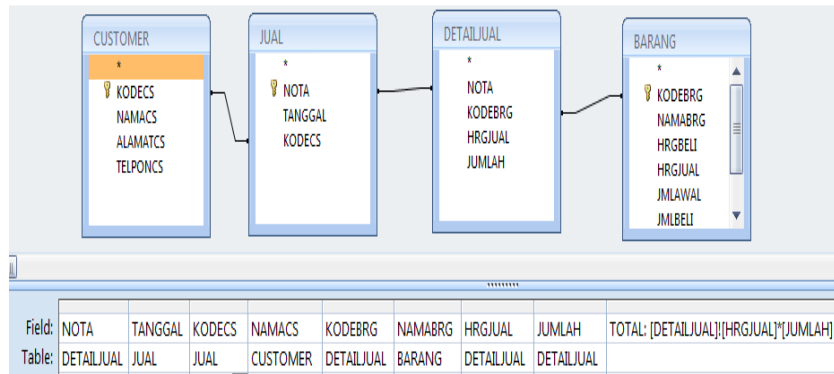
CUSTOMER
*
KODECS
NAMACS
ALAMATCS
TELPONCS

JUAL
*
NOTA
TANGGAL
KODECS

DETAILJUAL
*
NOTA
KODEBRG
HRGJUAL
JUMLAH

BARANG
*
KODEBRG
NAMABRG
HRGBELI
HRGJUAL
JMLAWAL
JMLBELI

| | | | | | | | | | |
|---|---|---|---|---|---|---|---|---|---|
| Field: | NOTA | TANGGAL | KODECS | NAMACS | KODEBRG | NAMABRG | HRGJUAL | JUMLAH | TOTAL: [DETAILJUAL]![HRGJUAL]*[JUMLAH] |
| Table: | DETAILJUAL | JUAL | JUAL | CUSTOMER | DETAILJUAL | BARANG | DETAILJUAL | DETAILJUAL | |